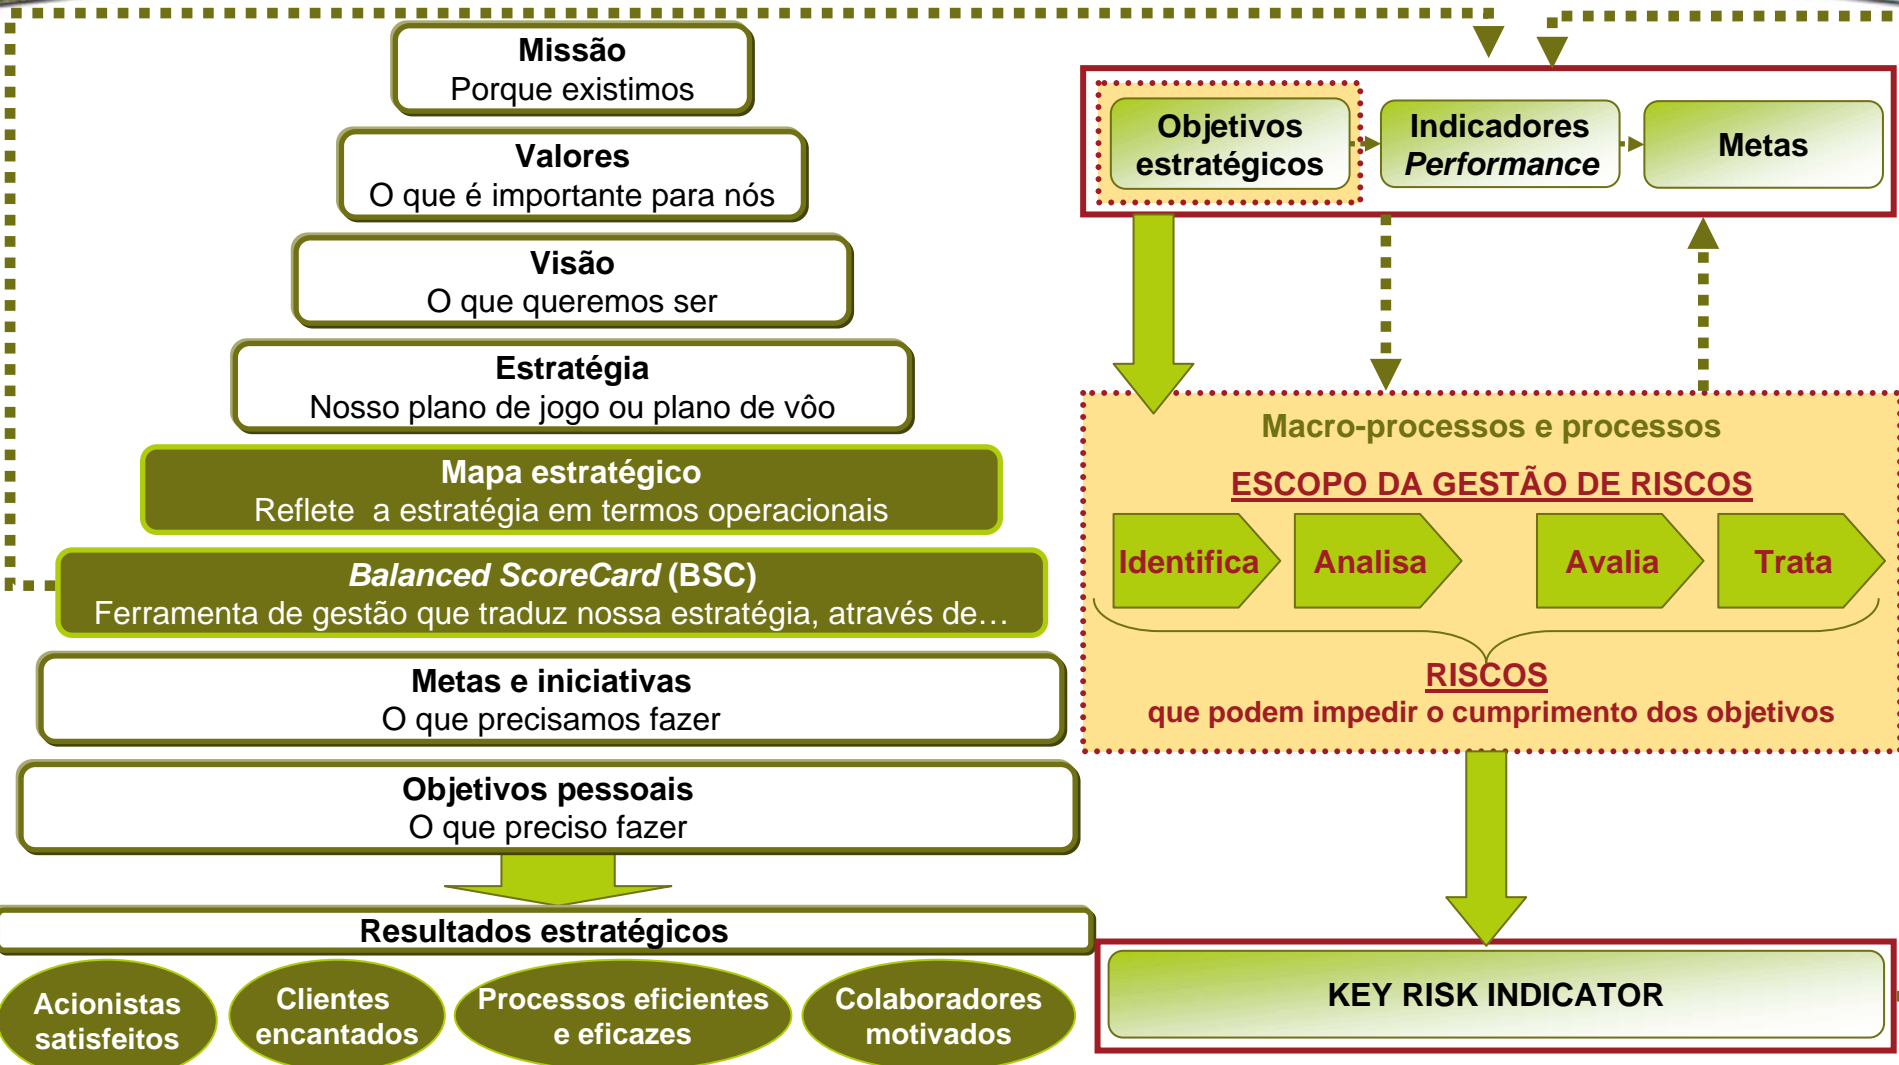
Missão
Porque existimos

Valores
O que é importante para nós

Visão
O que queremos ser

Estratégia
Nosso plano de jogo ou plano de vôo

Mapa estratégico
Reflete a estratégia em termos operacionais

*Balanced ScoreCard* (BSC)
Ferramenta de gestão que traduz nossa estratégia, através de…

Metas e iniciativas
O que precisamos fazer

Objetivos pessoais
O que preciso fazer

Resultados estratégicos

Acionistas satisfeitos

Clientes encantados

Processos eficientes e eficazes

Colaboradores motivados

Objetivos estratégicos

Indicadores *Performance*

Metas

Macro-processos e processos

ESCOPO DA GESTÃO DE RISCOS

Identifica

Analisa

Avalia

Trata

RISCOS
que podem impedir o cumprimento dos objetivos

KEY RISK INDICATOR